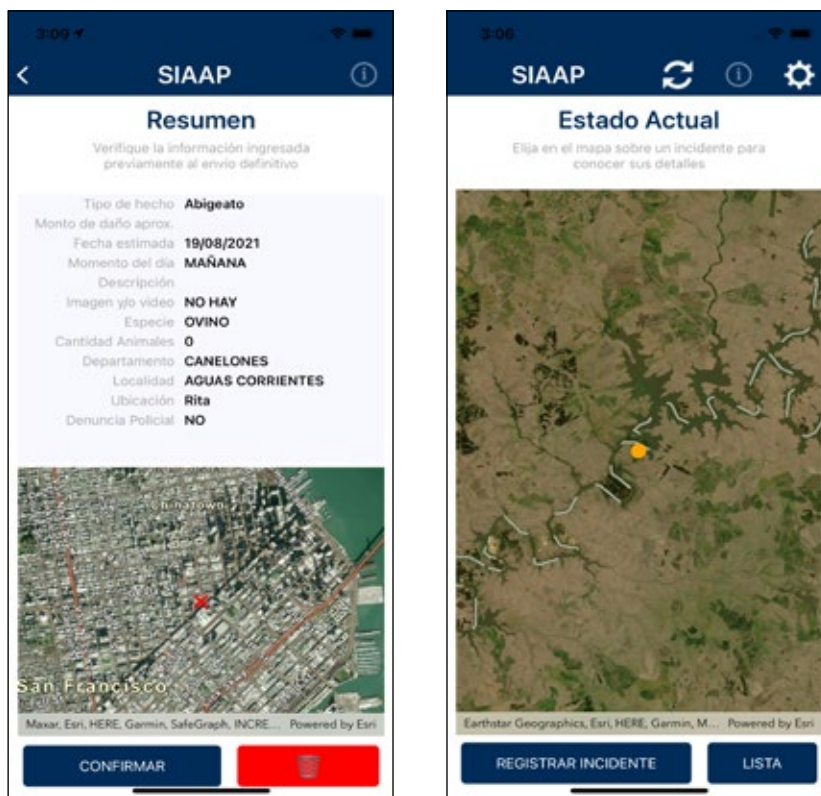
3:09

SIAAP

Resumen

Verifique la información ingresada previamente al envío definitivo

| | |
|---|---|
| Tipo de hecho | Abigeato |
| Monto de daño aprox. | |
| Fecha estimada | 19/08/2021 |
| Momento del día | MAÑANA |
| Descripción | |
| Imagen y/o video | NO HAY |
| Especie | OVINO |
| Cantidad Animales | 0 |
| Departamento | CANELONES |
| Localidad | AGUAS CORRIENTES |
| Ubicación | Rita |
| Denuncia Policial | NO |

Chinatown

San Francisco

Maxar, Esri, HERE, Garmin, SafeGraph, INCRE... Powered by Esri

CONFIRMAR

3:06

SIAAP

Estado Actual

Elija en el mapa sobre un incidente para conocer sus detalles

Earthstar Geographics, Esri, HERE, Garmin, M... Powered by Esri

REGISTRAR INCIDENTE

LISTA